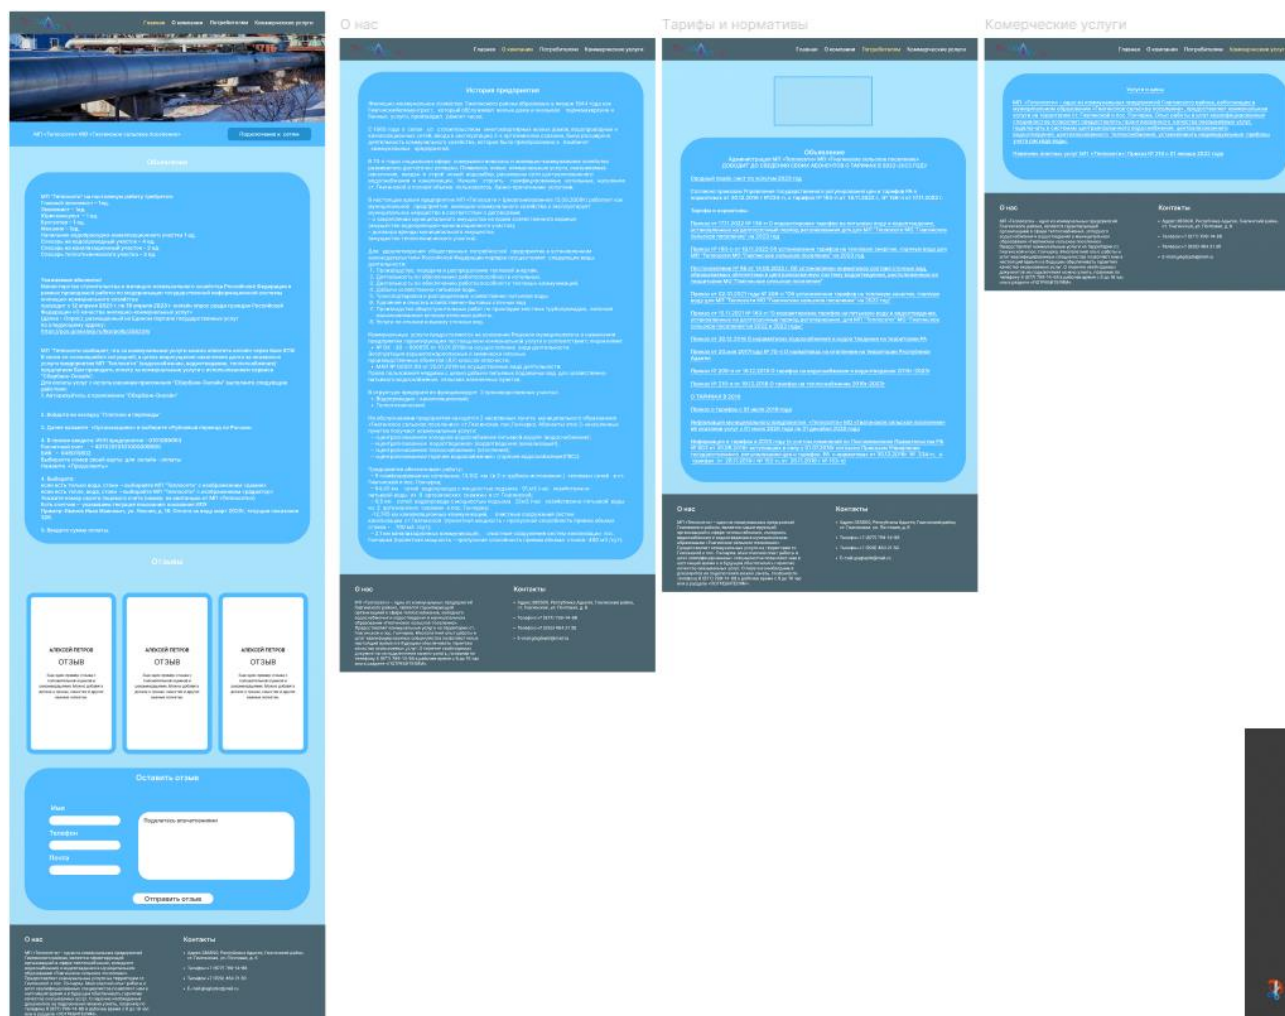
Главная О компании Потребителям Комерческие услуги

МУП «Теплосети» МО «Тахтамукайское сельское поселение»

Подключение к сетям

Объявления

Отзывы

АЛЕКСЕЙ ПЕТРОВ

ОТЗЫВ

АЛЕКСЕЙ ПЕТРОВ

ОТЗЫВ

АЛЕКСЕЙ ПЕТРОВ

ОТЗЫВ

Оставить отзыв

Имя

Телефон

Почту

Поделитесь впечатлением

Отправить отзыв

О нас

Контакты

О нас

Главная О компании Потребителям Комерческие услуги

История предприятия

О нас

Контакты

Тарифы и нормативы

Главная О компании Потребителям Комерческие услуги

Объявление

О нас

Контакты

Комерческие услуги

Главная О компании Потребителям Комерческие услуги

О нас

Контакты